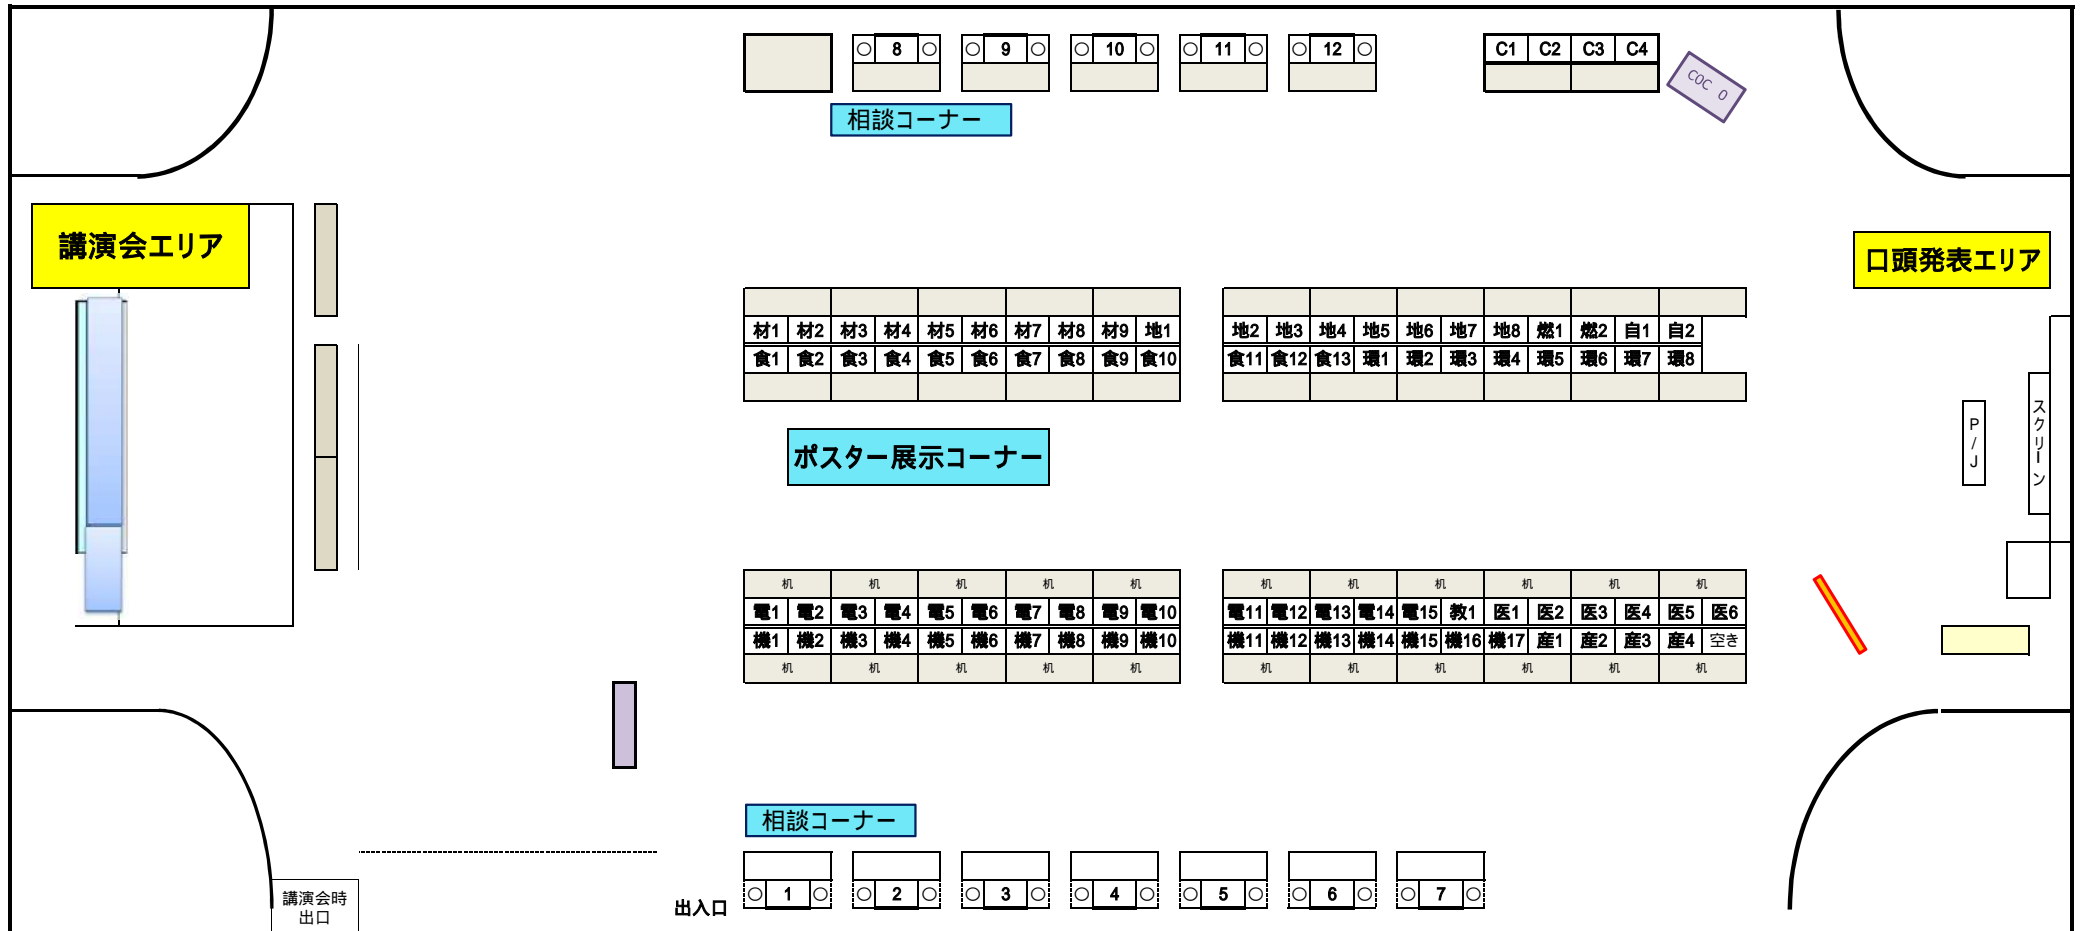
8 9 10 11 12
C1 C2 C3 C4
COC 0
相談コーナー

講演会エリア

口頭発表エリア

| 材1 | 材2 | 材3 | 材4 | 材5 | 材6 | 材7 | 材8 | 材9 | 地1 |
|---|---|---|---|---|---|---|---|---|---|
| 食1 | 食2 | 食3 | 食4 | 食5 | 食6 | 食7 | 食8 | 食9 | 食10 |

| 地2 | 地3 | 地4 | 地5 | 地6 | 地7 | 地8 | 燃1 | 燃2 | 自1 | 自2 |
|---|---|---|---|---|---|---|---|---|---|---|
| 食11 | 食12 | 食13 | 環1 | 環2 | 環3 | 環4 | 環5 | 環6 | 環7 | 環8 |

ポスター展示コーナー

P/J

スクリーン

机 机 机 机 机

| 電1 | 電2 | 電3 | 電4 | 電5 | 電6 | 電7 | 電8 | 電9 | 電10 |
|---|---|---|---|---|---|---|---|---|---|
| 機1 | 機2 | 機3 | 機4 | 機5 | 機6 | 機7 | 機8 | 機9 | 機10 |

机 机 机 机 机

机 机 机 机 机 机

| 電11 | 電12 | 電13 | 電14 | 電15 | 教1 | 医1 | 医2 | 医3 | 医4 | 医5 | 医6 |
|---|---|---|---|---|---|---|---|---|---|---|---|
| 機11 | 機12 | 機13 | 機14 | 機15 | 機16 | 機17 | 産1 | 産2 | 産3 | 産4 | 空き |

机 机 机 机 机 机

相談コーナー

1 2 3 4 5 6 7

講演会時
出口

出入口